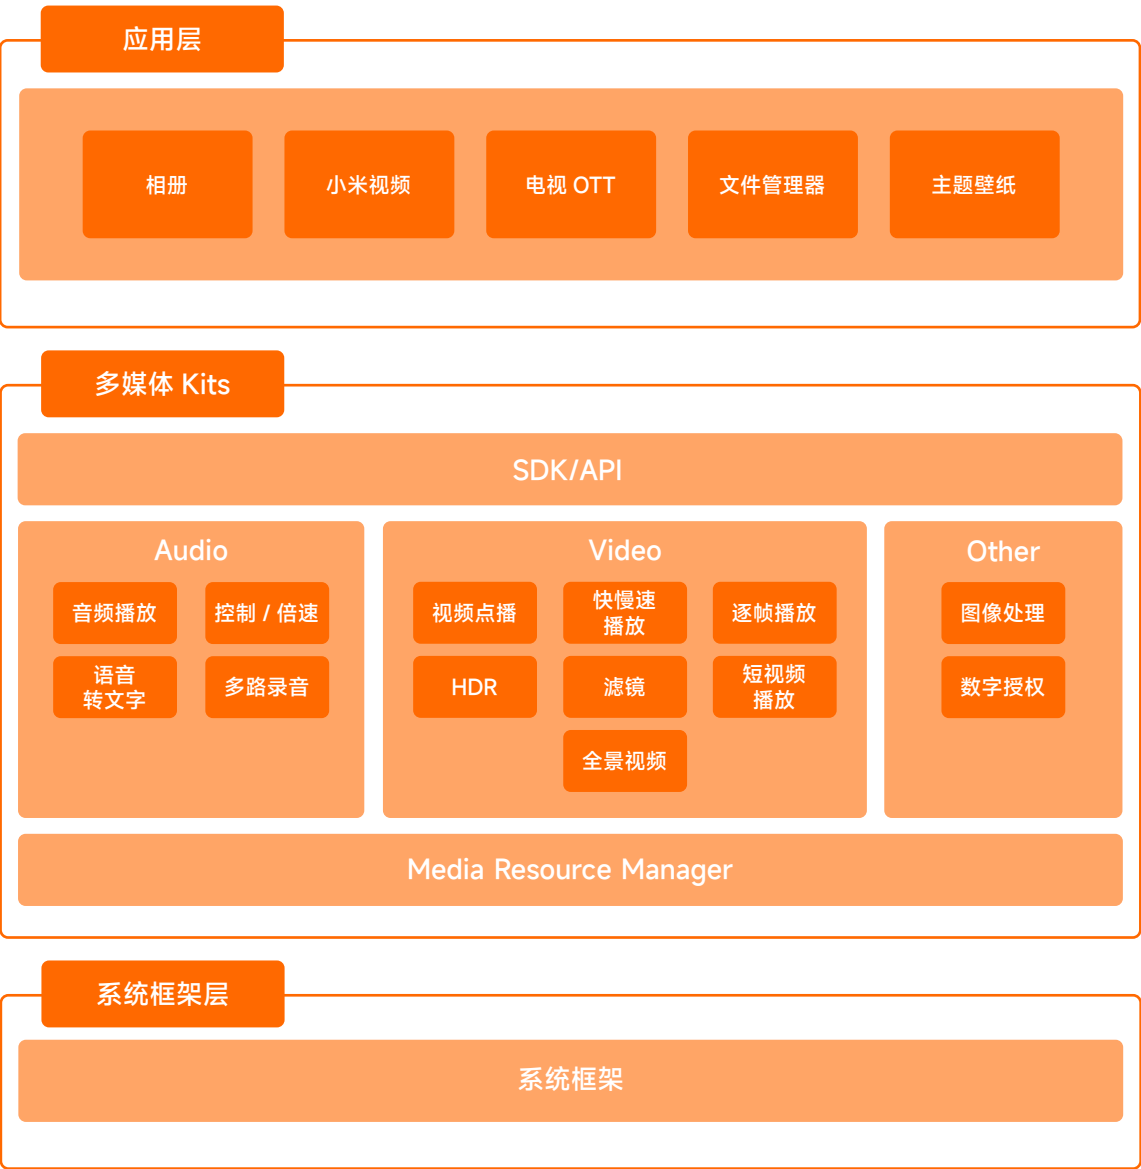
应用层

相册

小米视频

电视 OTT

文件管理器

主题壁纸

多媒体 Kits

SDK/API

Audio

音频播放

控制 / 倍速

语音转文字

多路录音

Video

视频点播

快慢速播放

逐帧播放

HDR

滤镜

短视频播放

全景视频

Other

图像处理

数字授权

Media Resource Manager

系统框架层

系统框架